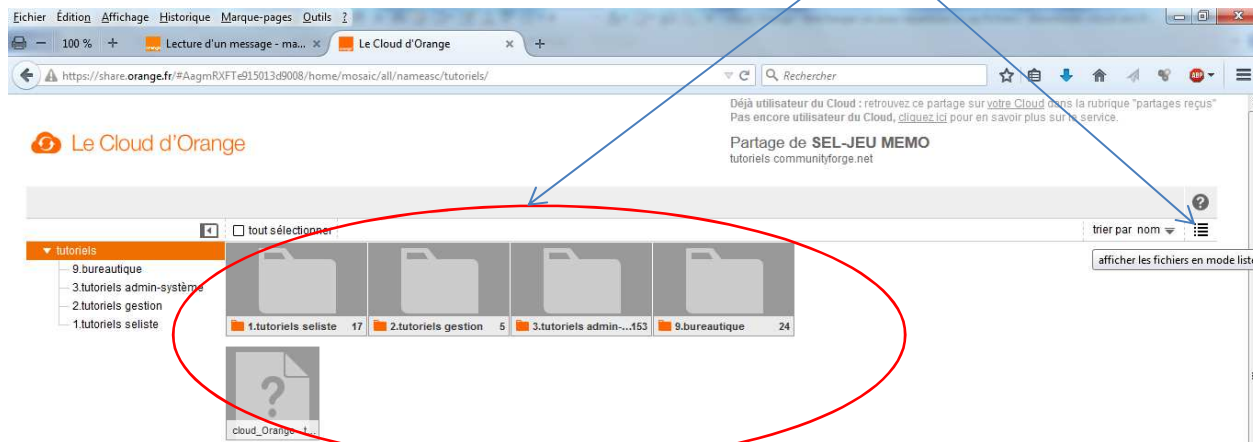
Fichier Édition Affichage Historique Marque-pages Outils ?

100 %

Lecture d'un message - ma...

Le Cloud d'Orange

https://share.orange.fr/#AagmRXFTe915013d9008/home/mosaic/all/nameasc/tutoriels/

Rechercher

Le Cloud d'Orange

Déjà utilisateur du Cloud : retrouvez ce partage sur votre Cloud dans la rubrique "partages reçus"
Pas encore utilisateur du Cloud, cliquez ici pour en savoir plus sur le service.

Partage de SEL-JEU MEMO
tutoriels communityforge.net

tout sélectionner

trier par nom

afficher les fichiers en mode liste

tutoriels
9.bureautique
3.tutoriels admin-système
2.tutoriels gestion
1.tutoriels seliste

1.tutoriels seliste 17

2.tutoriels gestion 5

3.tutoriels admin-...153

9.bureautique 24

cloud_Orange_t...